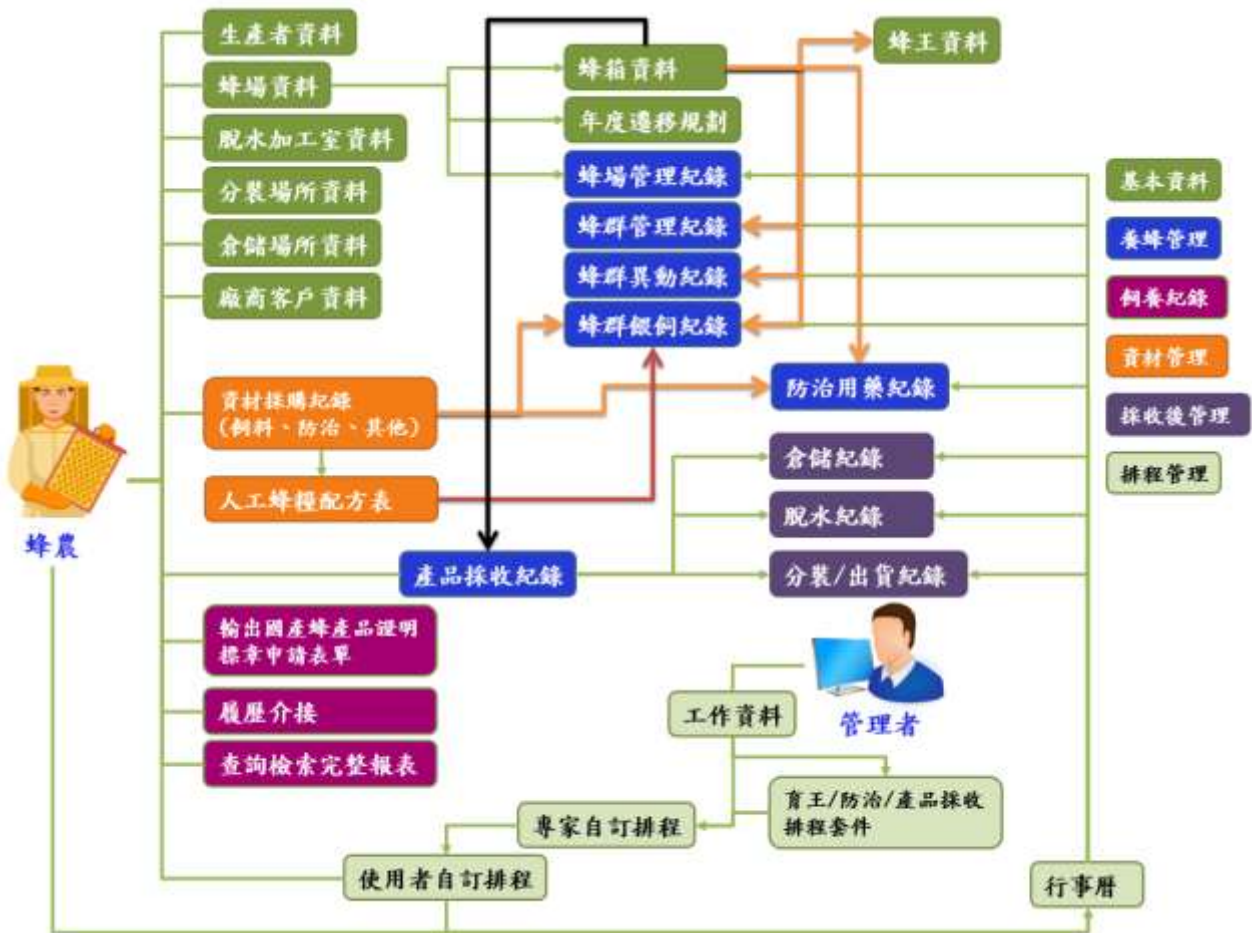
生產者資料
蜂場資料
脫水加工室資料
分裝場所資料
倉儲場所資料
廠商客戶資料

蜂箱資料
年度遷移規劃
蜂場管理紀錄
蜂群管理紀錄
蜂群異動紀錄
蜂群餵飼紀錄

蜂王資料

基本資料
養蜂管理
飼養紀錄
資材管理
採收後管理
排程管理

資材採購紀錄
(飼料、防治、其他)
人工蜂糧配方表

防治用藥紀錄

蜂農

倉儲紀錄
脫水紀錄
產品採收紀錄
分裝/出貨紀錄

輸出國產蜂產品證明標章申請表單
履歷介接
查詢檢索完整報表

管理者
工作資料
育王/防治/產品採收排程套件
專家自訂排程
使用者自訂排程
行事曆